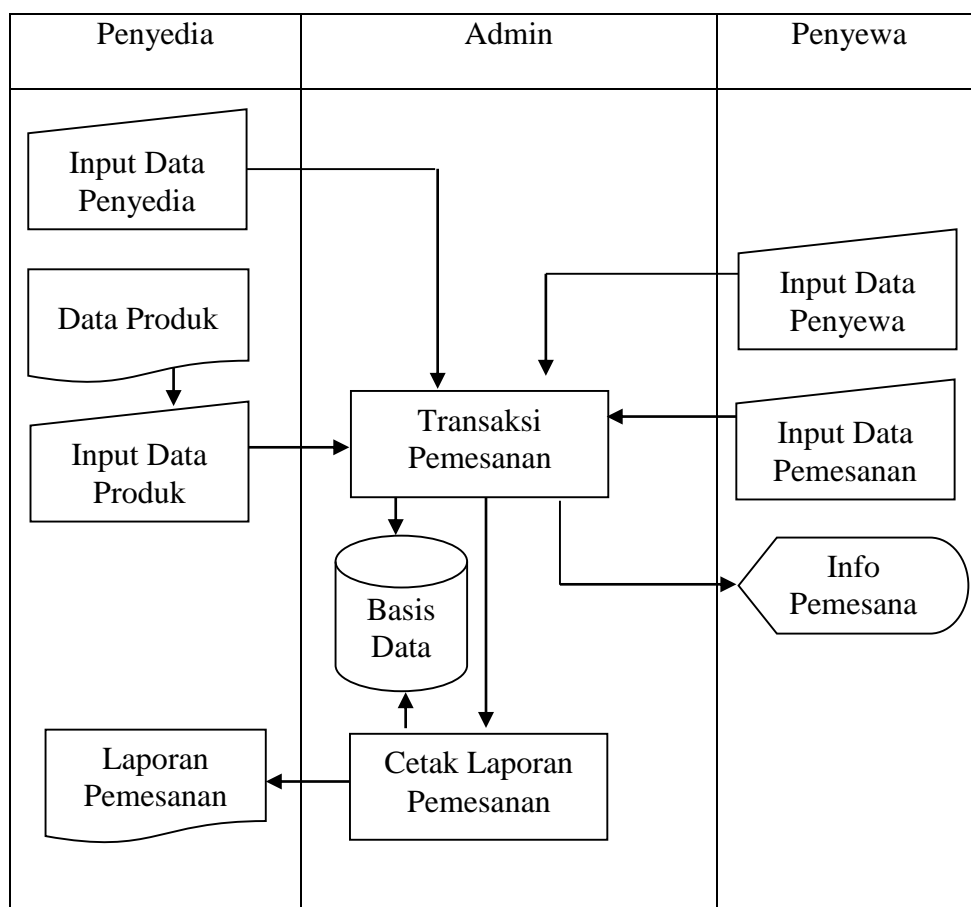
| Penyedia | Admin | Penyewa |
|---|---|---|

Input Data Penyedia

Data Produk

Input Data Produk

Transaksi Pemesanan

Basis Data

Cetak Laporan Pemesanan

Laporan Pemesanan

Input Data Penyewa

Input Data Pemesanan

Info Pemesana